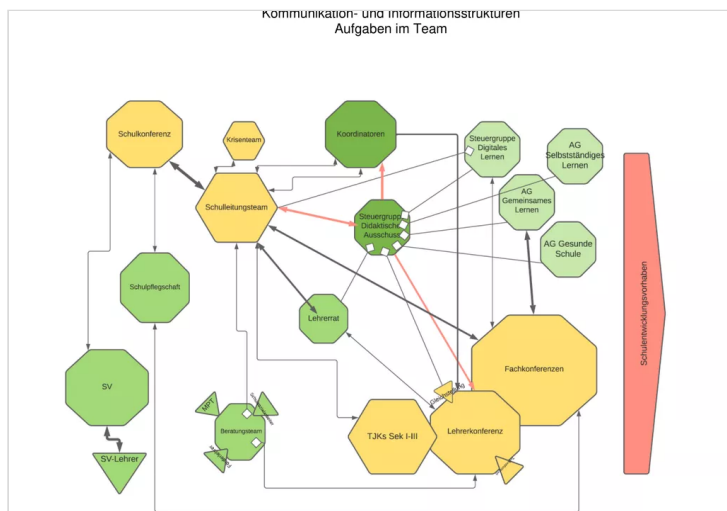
Kommunikation- und Informationsstrukturen
Aufgaben im Team

Schulkonferenz

Krisenteam

Koordinatoren

Steuergruppe Digitales Lernen

AG Selbstständiges Lernen

AG Gemeinsames Lernen

Schulleitungsteam

Steuergruppe Didaktischer Ausschuss

AG Gesunde Schule

Schulentwicklungsvorhaben

Schulpflegschaft

Lehrerrat

Fachkonferenzen

SV

MPT

Beratungsteam

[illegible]

TJKs Sek I-III

Lehrerkonferenz

SV-Lehrer